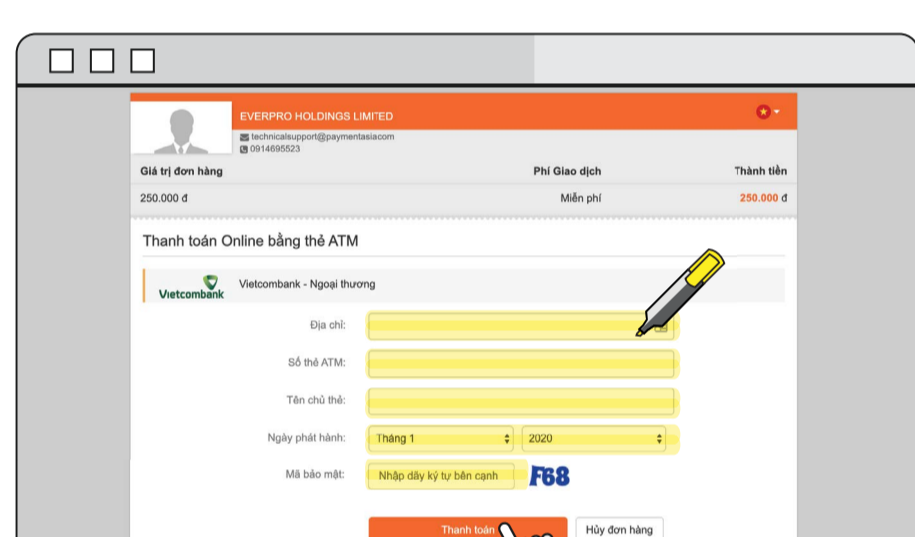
EVERPRO HOLDINGS LIMITED

technicalsupport@paymentasiacom
0914695523

| Giá trị đơn hàng | Phí Giao dịch | Thành tiền |
|---|---|---|
| 250.000 đ | Miễn phí | 250.000 đ |

Thanh toán Online bằng thẻ ATM

Vietcombank

Vietcombank - Ngoại thương

Địa chỉ:

Số thẻ ATM:

Tên chủ thẻ:

Ngày phát hành: Tháng 1 2020

Mã bảo mật: Nhập dãy ký tự bên cạnh F68

Thanh toán

Hủy đơn hàng